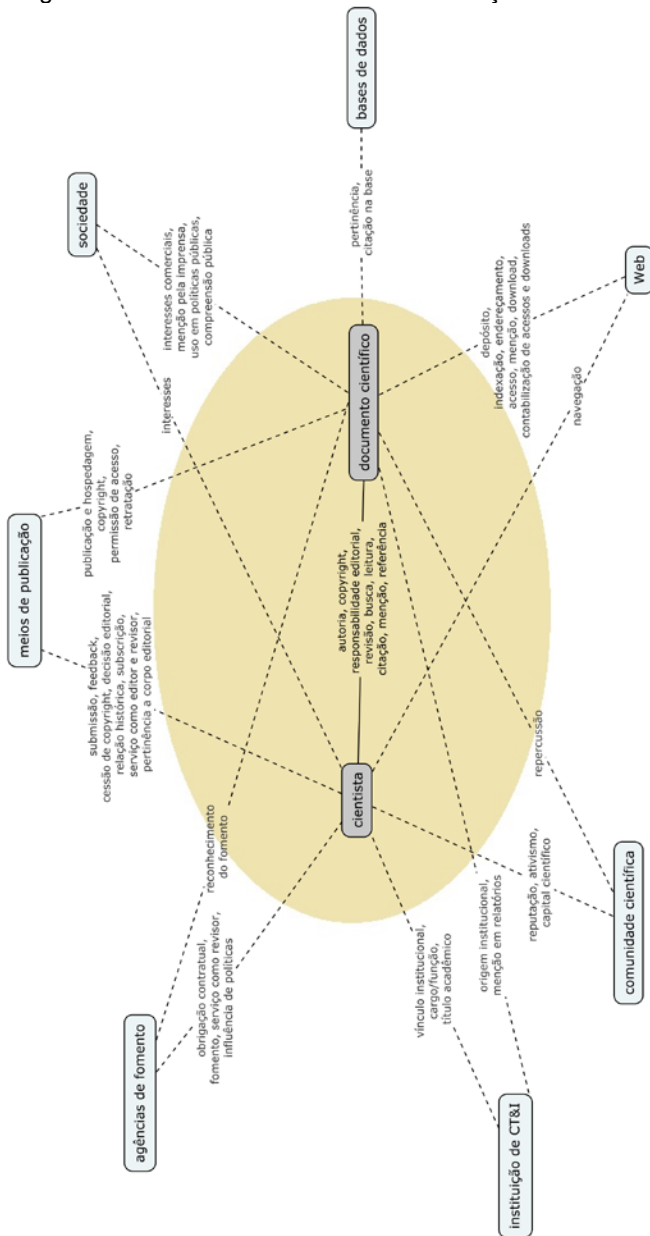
bases de dados

sociedade

Web

meios de publicação

agências de fomento

instituição de CT&I

comunidade científica

documento científico

cientista

pertinência, citação na base

interesses comerciais, menção pela imprensa, uso em políticas públicas, compreensão pública

depósito, indexação, endereçamento, acesso, menção, download, contabilização de acessos e downloads

navegação

interesses

publicação e hospedagem, copyright, permissão de acesso, retratação

autoria, copyright, responsabilidade editorial, revisão, busca, leitura, citação, menção, referência

submissão, feedback, cessão de copyright, decisão editorial, relação histórica, subscrição, serviço como editor e revisor, pertinência a corpo editorial

repercussão

reconhecimento do fomento

obrigação contratual, fomento, serviço como revisor, influência de políticas

vínculo institucional, cargo/função, título acadêmico

origem institucional, menção em relatórios

reputação, ativismo, capital científico